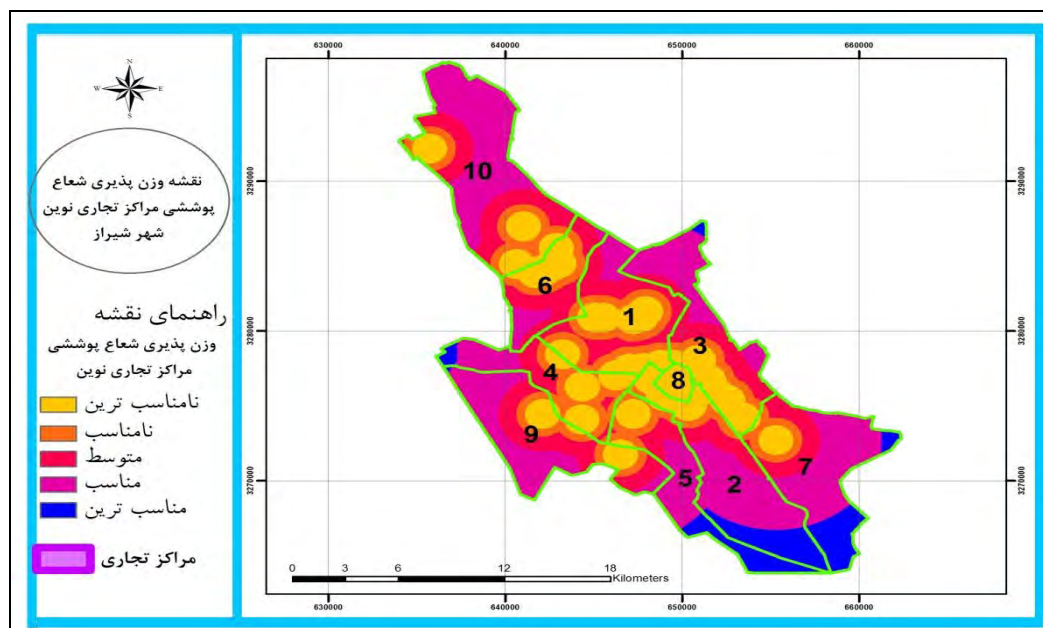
N
W E
S

نقشه وزن پذیری شعاع پوششی مراکز تجاری نوین شهر شیراز

راهنمای نقشه
وزن پذیری شعاع پوششی مراکز تجاری نوین

نامناسب ترین
نامناسب
متوسط
مناسب
مناسب ترین

مراکز تجاری

630000
640000
650000
660000

3290000
3280000
3270000

3290000
3280000
3270000

10
6
1
3
8
4
9
7
5
2

0 3 6 12 18 Kilometers

630000
640000
650000
660000